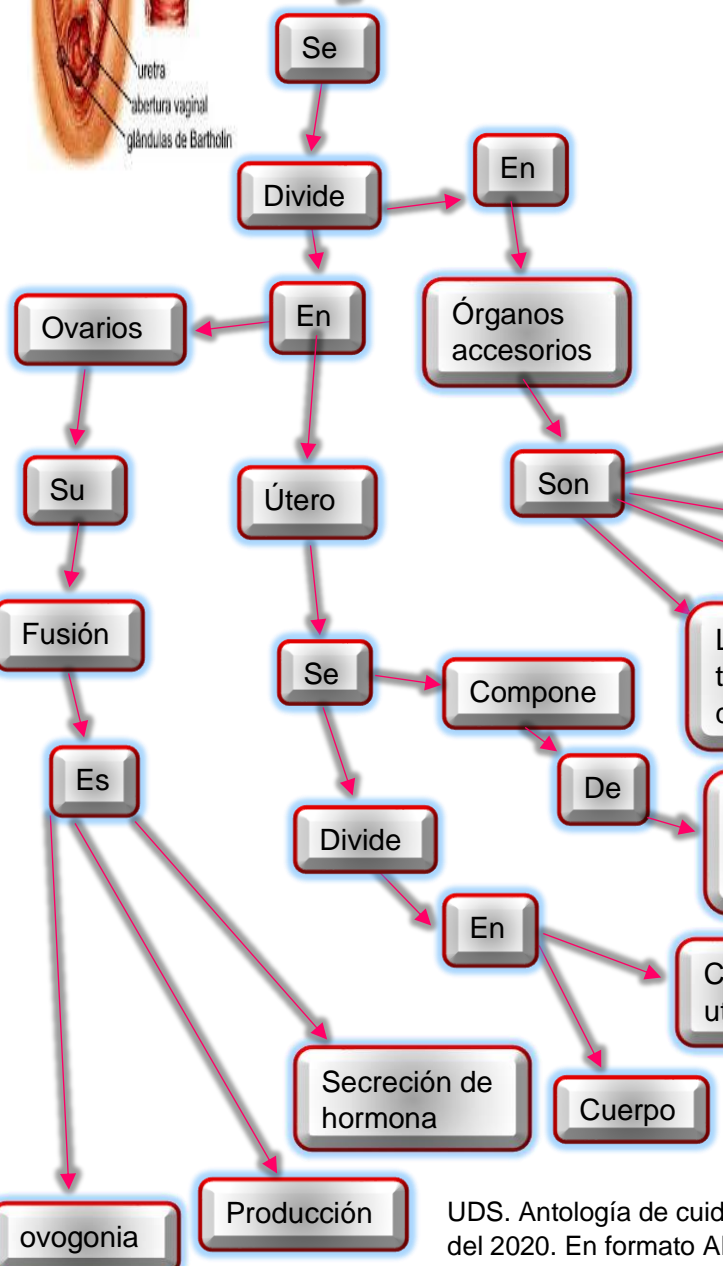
uretra
abertura vaginal
glándulas de Bartholin

Se

Divide

En

Órganos accesorios

En

Ovarios

Su

Fusión

Es

Útero

Son

L
t
c

Se

Compone

De

Divide

En

C
u

Secreción de hormona

Cuerpo

Producción

ovogonia

UDS. Antología de cuid
del 2020. En formato A